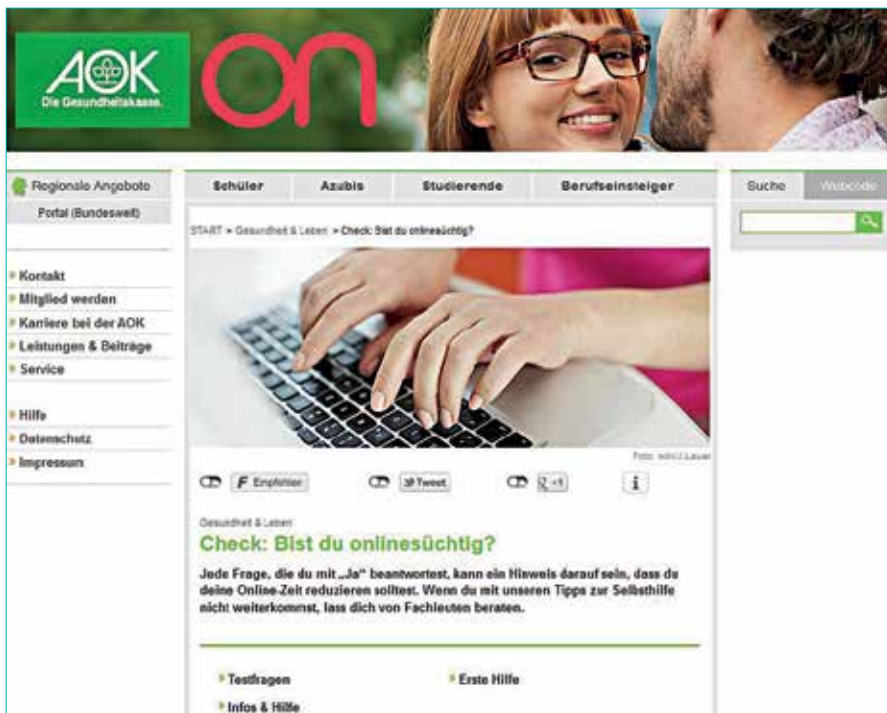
AOK
Die Gesundheitskasse.

on

Regionale Angebote
Portal (Bundesweit)

Kontakt
Mitglied werden
Karriere bei der AOK
Leistungen & Beiträge
Service

Hilfe
Datenschutz
Impressum

Schüler | Azubis | Studierende | Berufseinsteiger

START > Gesundheit & Leben > Check: Bist du onlinesüchtig?

Foto: wdv/J.Lauer

Empfehlen
Tweet
+1
i

Gesundheit & Leben

Check: Bist du onlinesüchtig?

Jede Frage, die du mit „Ja" beantwortest, kann ein Hinweis darauf sein, dass du deine Online-Zeit reduzieren solltest. Wenn du mit unseren Tipps zur Selbsthilfe nicht weiterkommst, lass dich von Fachleuten beraten.

Testfragen
Erste Hilfe
Infos & Hilfe

Suche
Webcode